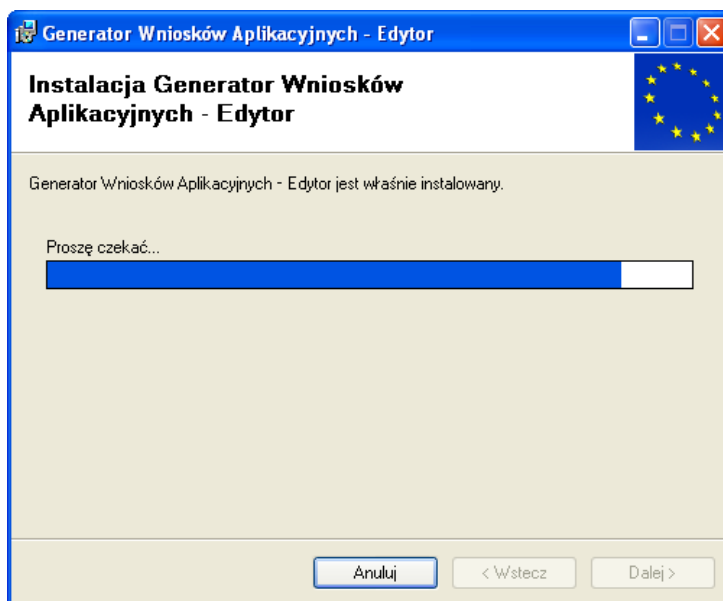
Generator Wniosków Aplikacyjnych - Edytor

Instalacja Generator Wniosków Aplikacyjnych - Edytor

Generator Wniosków Aplikacyjnych - Edytor jest właśnie instalowany.

Proszę czekać...

Anuluj

< Wstecz

Dalej >